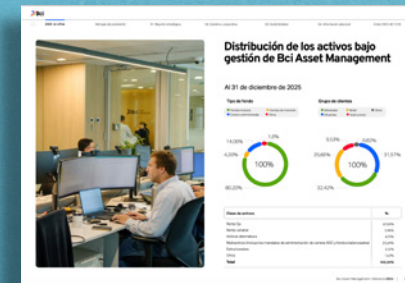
Bci

Distribución de los activos bajo gestión de Bci Asset Management

Al 31 de diciembre de 2025

Tipo de fondo

1,0%

14,00%

4,00%

100%

80,20%

Grupo de clientes

9,59%

0,60%

25,60%

100%

31,57%

32,42%

| Clase de activos | % |
|---|---|
| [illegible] | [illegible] |
| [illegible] | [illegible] |
| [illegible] | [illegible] |
| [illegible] | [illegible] |
| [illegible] | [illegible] |
| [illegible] | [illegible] |
| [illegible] | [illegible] |
| Total | 100,00% |